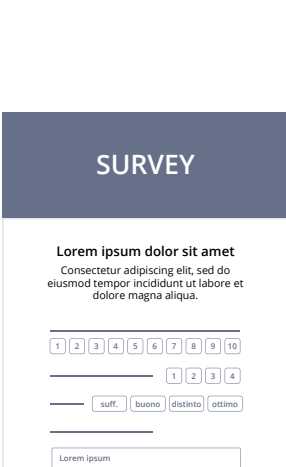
SURVEY

Lorem ipsum dolor sit amet

Consectetur adipiscing elit, sed do eiusmod tempor incididunt ut labore et dolore magna aliqua.

1 2 3 4 5 6 7 8 9 10

1 2 3 4

suff. buono distinto ottimo

Lorem ipsum